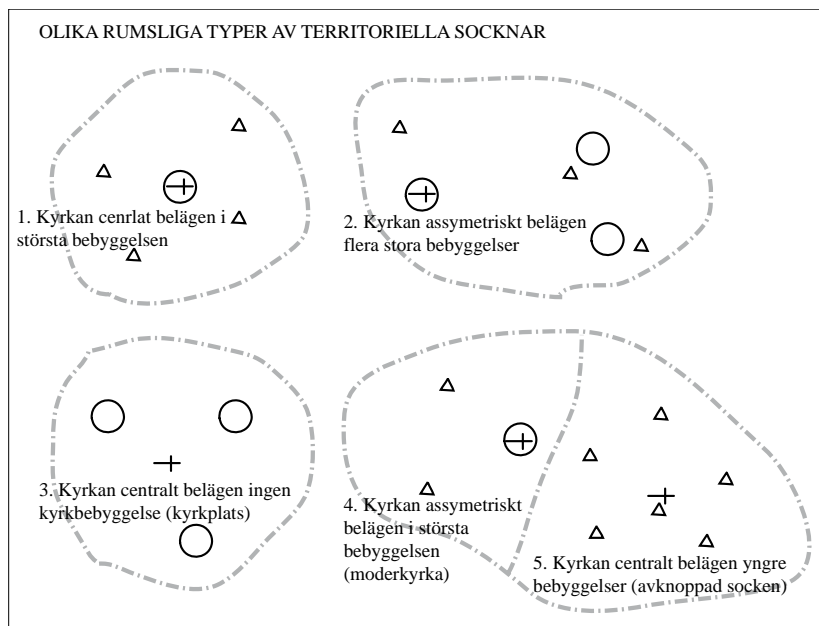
OLIKA RUMSLIGA TYPER AV TERRITORIELLA SOCKNAR

1. Kyrkan cenrlat belägen i största bebyggelsen

2. Kyrkan assymetriskt belägen flera stora bebyggelser

3. Kyrkan centralt belägen ingen kyrkbebyggelse (kyrkplats)

4. Kyrkan assymetriskt belägen i största bebyggelsen (moderkyrka)

5. Kyrkan centralt belägen yngre bebyggelser (avknoppad socken)